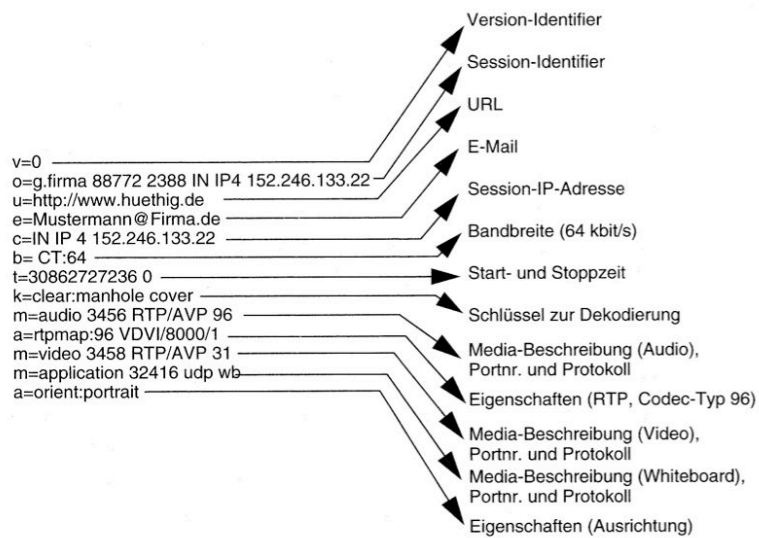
v=0
o=g.firma 88772 2388 IN IP4 152.246.133.22
u=http://www.huethig.de
e=Mustermann@Firma.de
c=IN IP 4 152.246.133.22
b= CT:64
t=30862727236 0
k=clear:manhole cover
m=audio 3456 RTP/AVP 96
a=rtpmap:96 VDVI/8000/1
m=video 3458 RTP/AVP 31
m=application 32416 udp wb
a=orient:portrait

Version-Identifier
Session-Identifier
URL
E-Mail
Session-IP-Adresse
Bandbreite (64 kbit/s)
Start- und Stoppzeit
Schlüssel zur Dekodierung
Media-Beschreibung (Audio), Portnr. und Protokoll
Eigenschaften (RTP, Codec-Typ 96)
Media-Beschreibung (Video), Portnr. und Protokoll
Media-Beschreibung (Whiteboard), Portnr. und Protokoll
Eigenschaften (Ausrichtung)